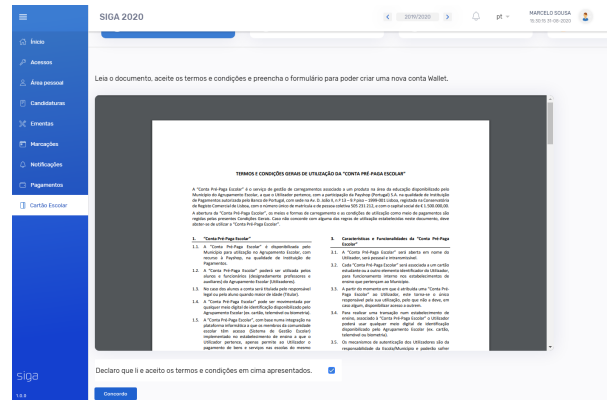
SIGA 2020

2019/2020

pt

MARCELO SOUSA
16:30:15 21-06-2020

Início
Acessos
Área pessoal
Candidaturas
Ementas
Marcações
Notificações
Pagamentos
Cartão Escolar

siga
1.0.0

Leia o documento, aceite os termos e condições e preencha o formulário para poder criar uma nova conta Wallet.

TERMOS E CONDIÇÕES GERAIS DE UTILIZAÇÃO DA "CONTA PRÉ-PAGA ESCOLAR"

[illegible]

1. "Conta Pré-Paga Escolar"

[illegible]

2. Características e Funcionalidades da "Conta Pré-Paga Escolar"

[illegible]

Declaro que li e aceito os termos e condições em cima apresentados.

Concordo